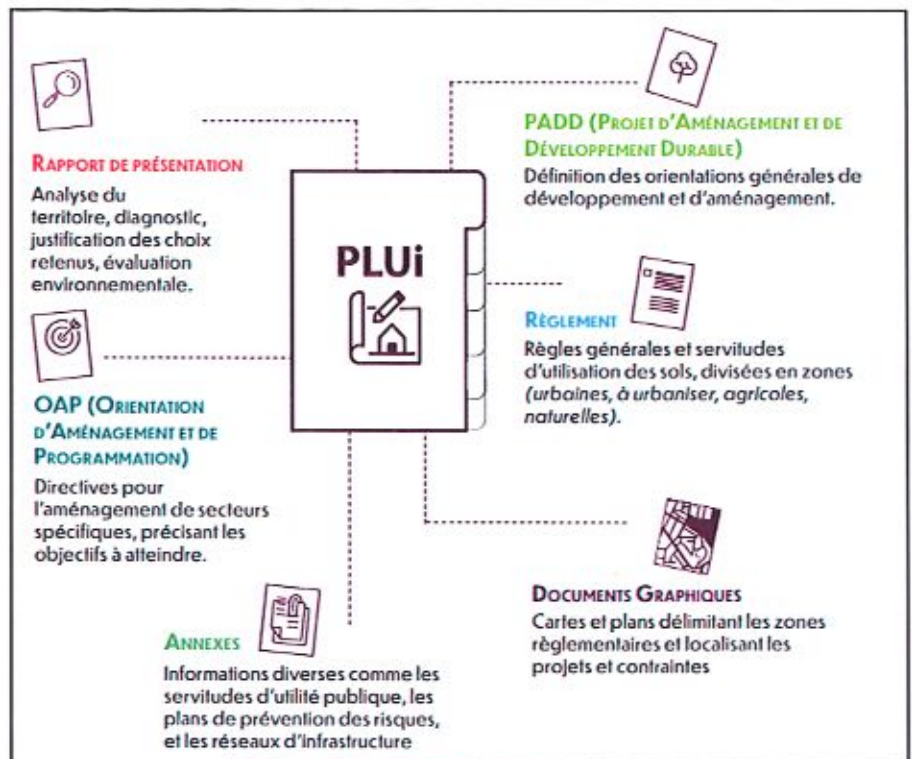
Rapport de présentation
Analyse du territoire, diagnostic, justification des choix retenus, évaluation environnementale.

PADD (Projet d'Aménagement et de Développement Durable)
Définition des orientations générales de développement et d'aménagement.

PLUi

Règlement
Règles générales et servitudes d'utilisation des sols, divisées en zones (urbaines, à urbaniser, agricoles, naturelles).

OAP (Orientation d'Aménagement et de Programmation)
Directives pour l'aménagement de secteurs spécifiques, précisant les objectifs à atteindre.

Documents Graphiques
Cartes et plans délimitant les zones règlementaires et localisant les projets et contraintes

Annexes
Informations diverses comme les servitudes d'utilité publique, les plans de prévention des risques, et les réseaux d'infrastructure